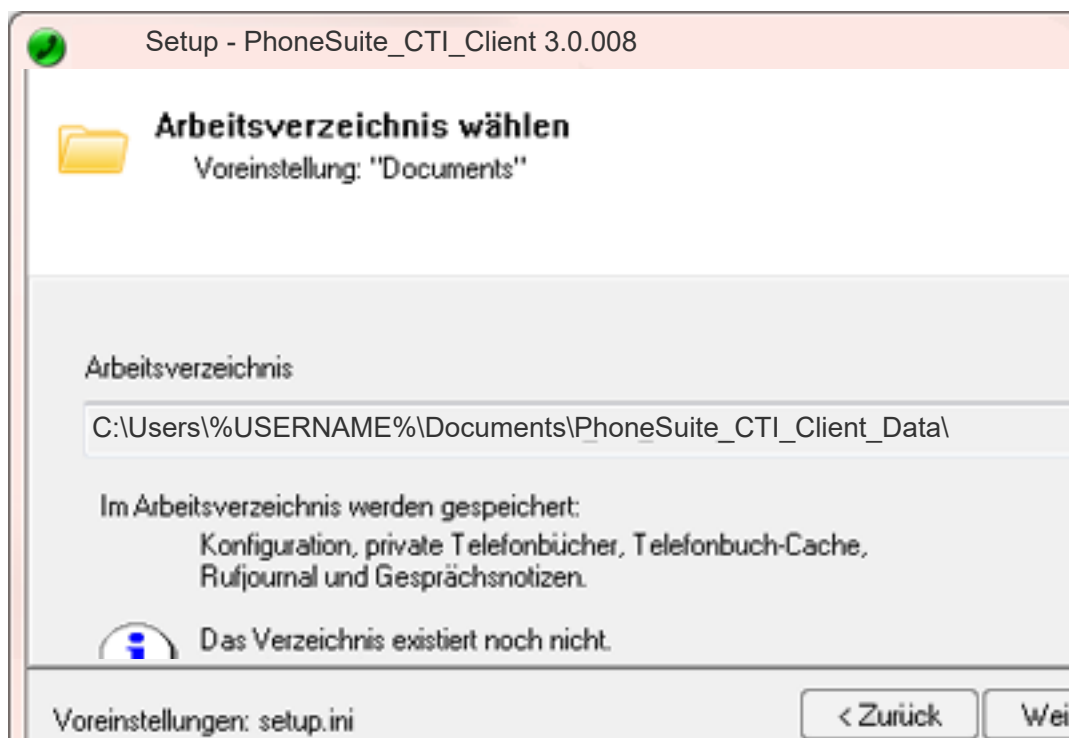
Setup - PhoneSuite_CTI_Client 3.0.008

Arbeitsverzeichnis wählen
Voreinstellung: "Documents"

Arbeitsverzeichnis

C:\Users\%USERNAME%\Documents\PhoneSuite_CTI_Client_Data\

Im Arbeitsverzeichnis werden gespeichert:
Konfiguration, private Telefonbücher, Telefonbuch-Cache, Rufjournal und Gesprächsnotizen.

Das Verzeichnis existiert noch nicht.

Voreinstellungen: setup.ini

< Zurück

Wei